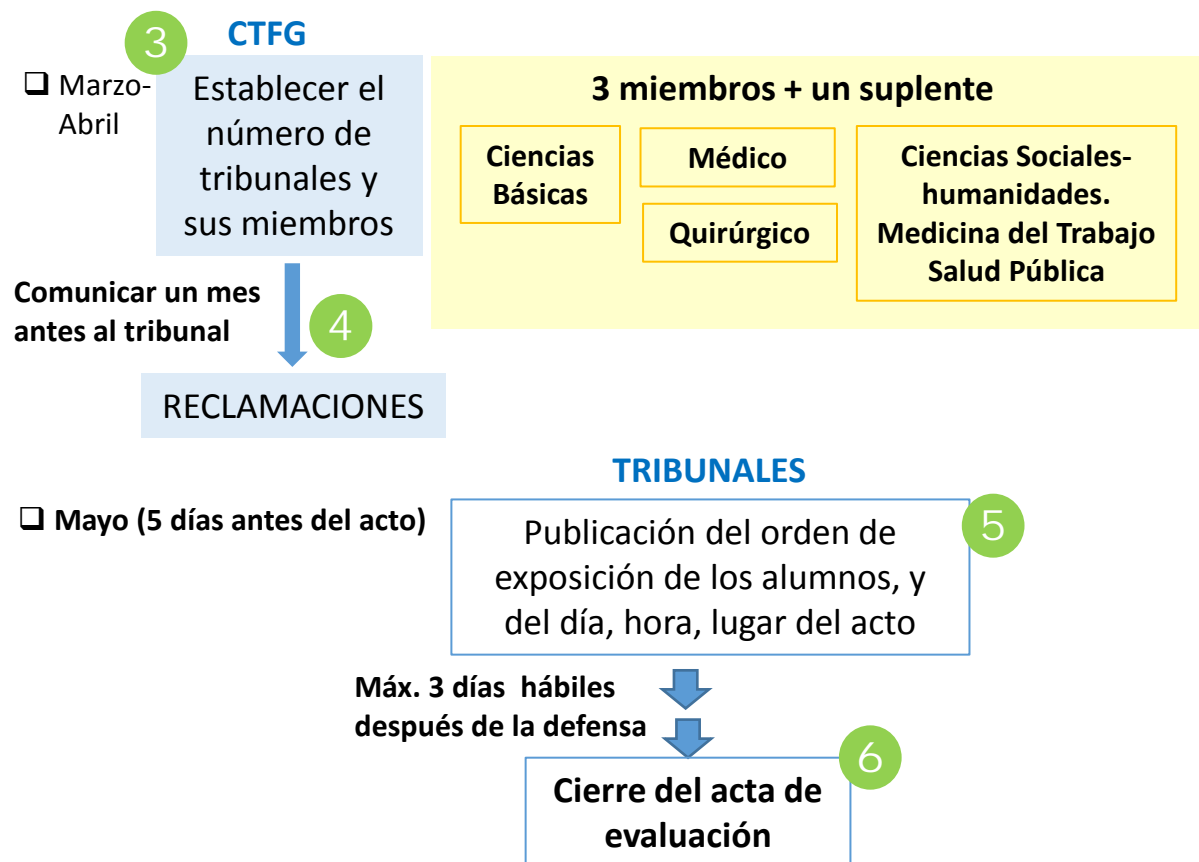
3

CTFG

❑ Marzo-Abril

Establecer el número de tribunales y sus miembros

3 miembros + un suplente

Ciencias Básicas

Médico

Quirúrgico

Ciencias Sociales-humanidades. Medicina del Trabajo Salud Pública

Comunicar un mes antes al tribunal

4

RECLAMACIONES

TRIBUNALES

❑ Mayo (5 días antes del acto)

Publicación del orden de exposición de los alumnos, y del día, hora, lugar del acto

5

Máx. 3 días hábiles después de la defensa

6

Cierre del acta de evaluación